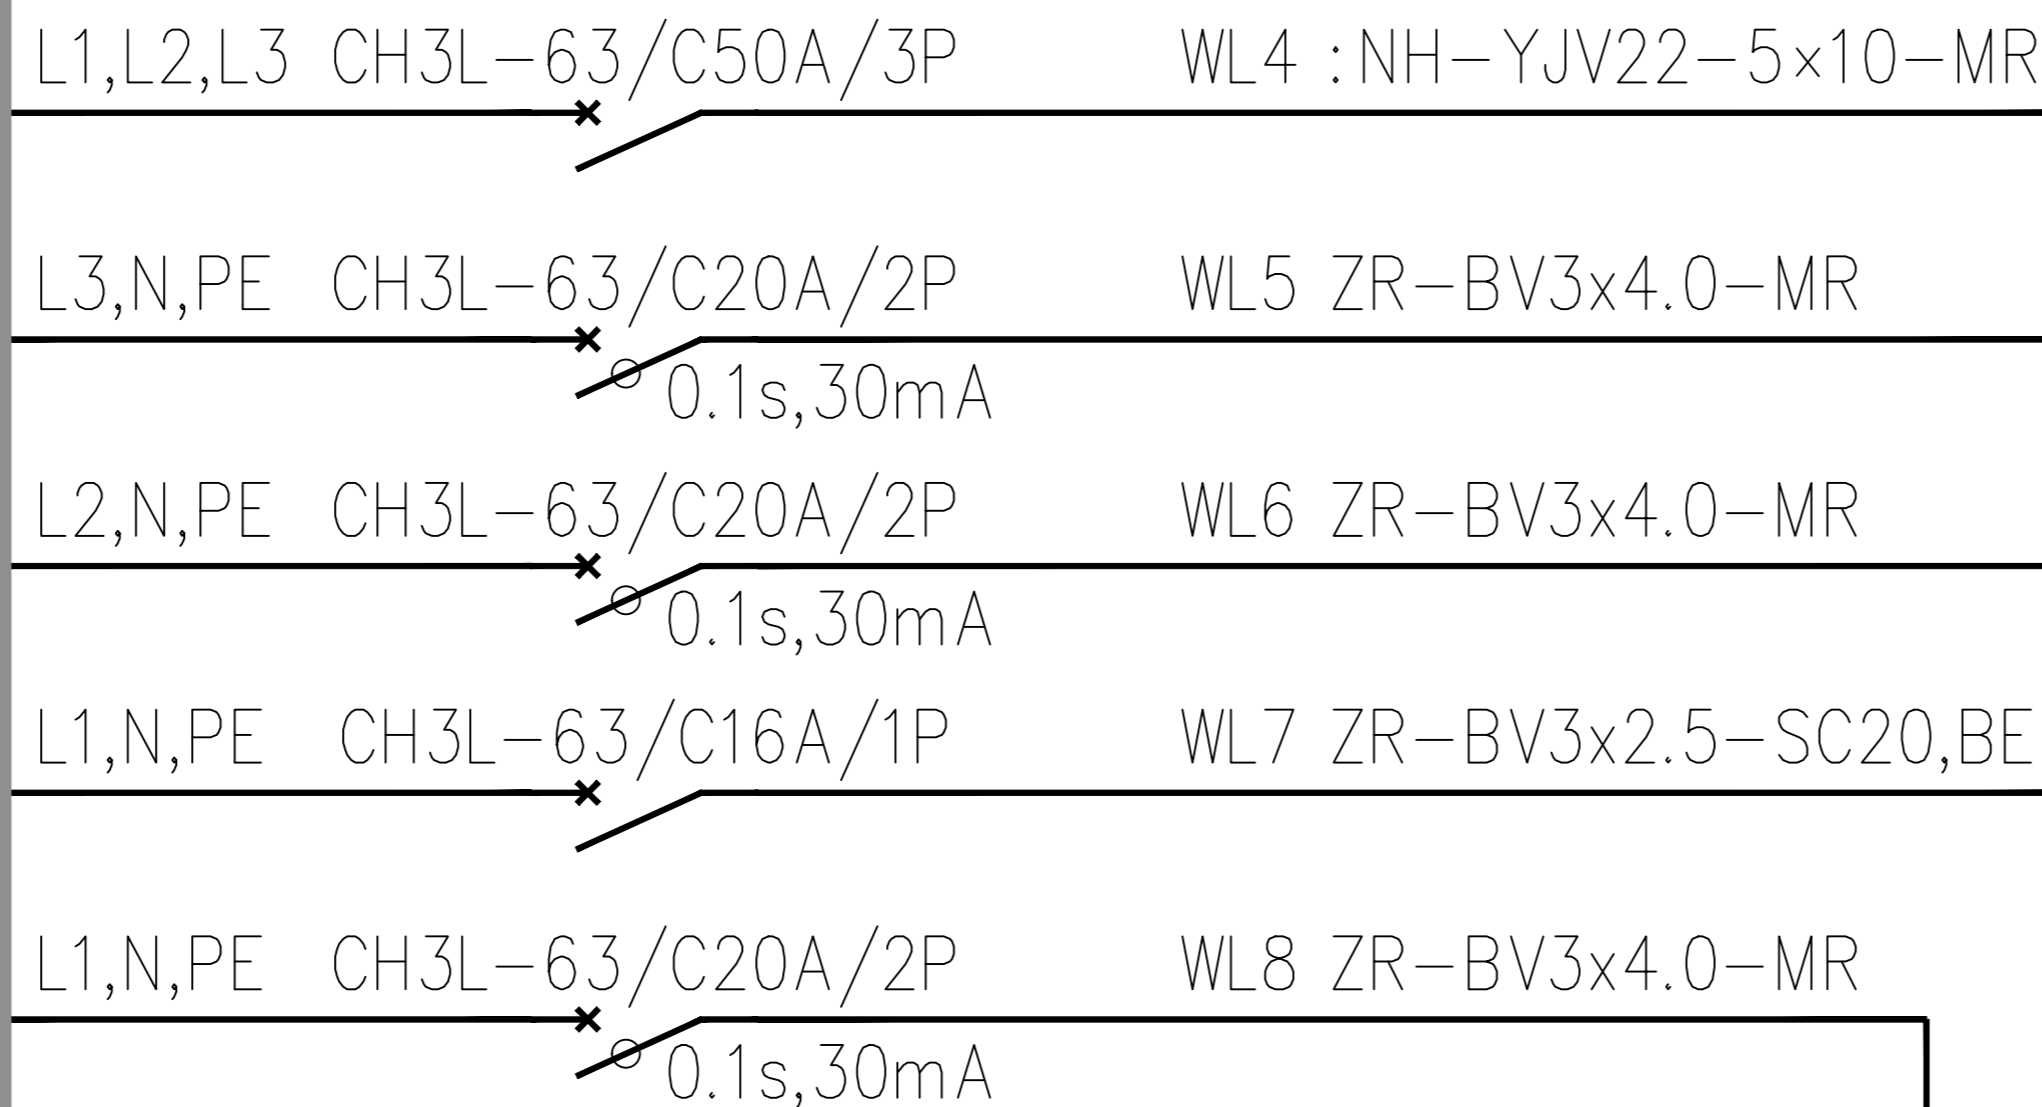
L1,L2,L3 CH3L–63/C50A/3P WL4 :NH–YJV22–5×10–MR

L3,N,PE CH3L–63/C20A/2P WL5 ZR–BV3x4.0–MR

0.1s,30mA

L2,N,PE CH3L–63/C20A/2P WL6 ZR–BV3x4.0–MR

0.1s,30mA

L1,N,PE CH3L–63/C16A/1P WL7 ZR–BV3x2.5–SC20,BE

L1,N,PE CH3L–63/C20A/2P WL8 ZR–BV3x4.0–MR

0.1s,30mA